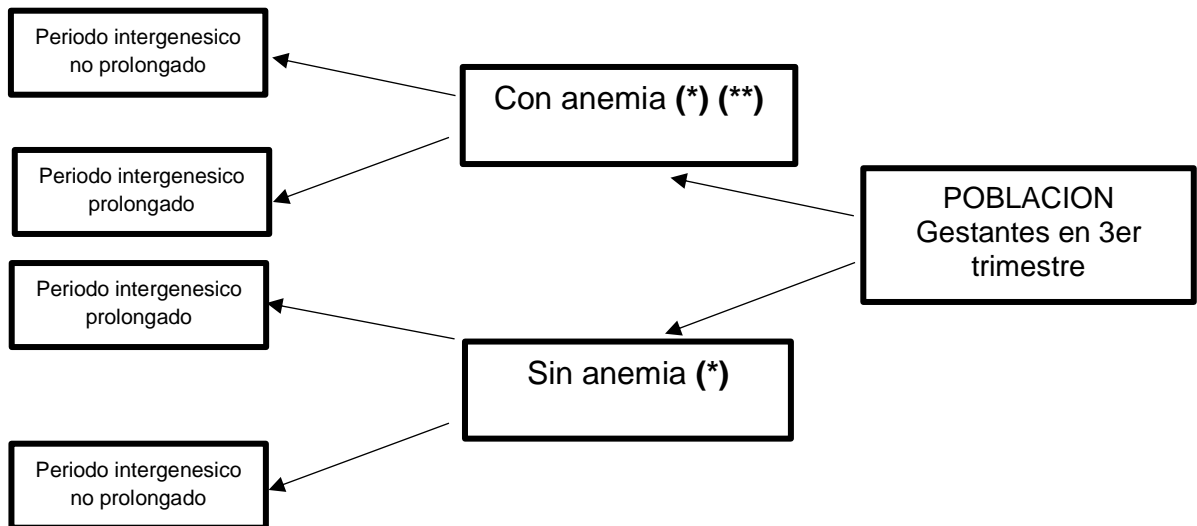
Periodo intergenesico no prolongado

Con anemia (*) (**)

Periodo intergenesico prolongado

POBLACION Gestantes en 3er trimestre

Periodo intergenesico prolongado

Sin anemia (*)

Periodo intergenesico no prolongado